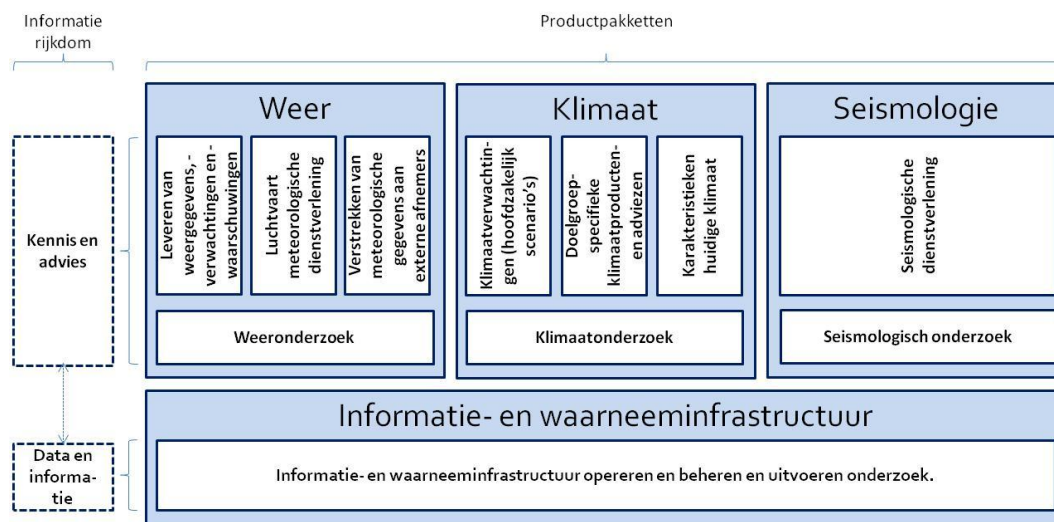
Informatie rijkdom

Productpakketten

Kennis en advies

Data en informatie

Weer

Leveren van weergegevens, -verwachtingen en -waarschuwingen

Luchtvaart meteorologische dienstverlening

Verstrekken van meteorologische gegevens aan externe afnemers

Weeronderzoek

Klimaat

Klimaatverwachtingen (hoofdzakelijk scenario's)

Doelgroep-specifieke klimaatproducten en adviezen

Karakteristieken huidige klimaat

Klimaatonderzoek

Seismologie

Seismologische dienstverlening

Seismologisch onderzoek

Informatie- en waarneeminfrastructuur

Informatie- en waarneeminfrastructuur opereren en beheren en uitvoeren onderzoek.